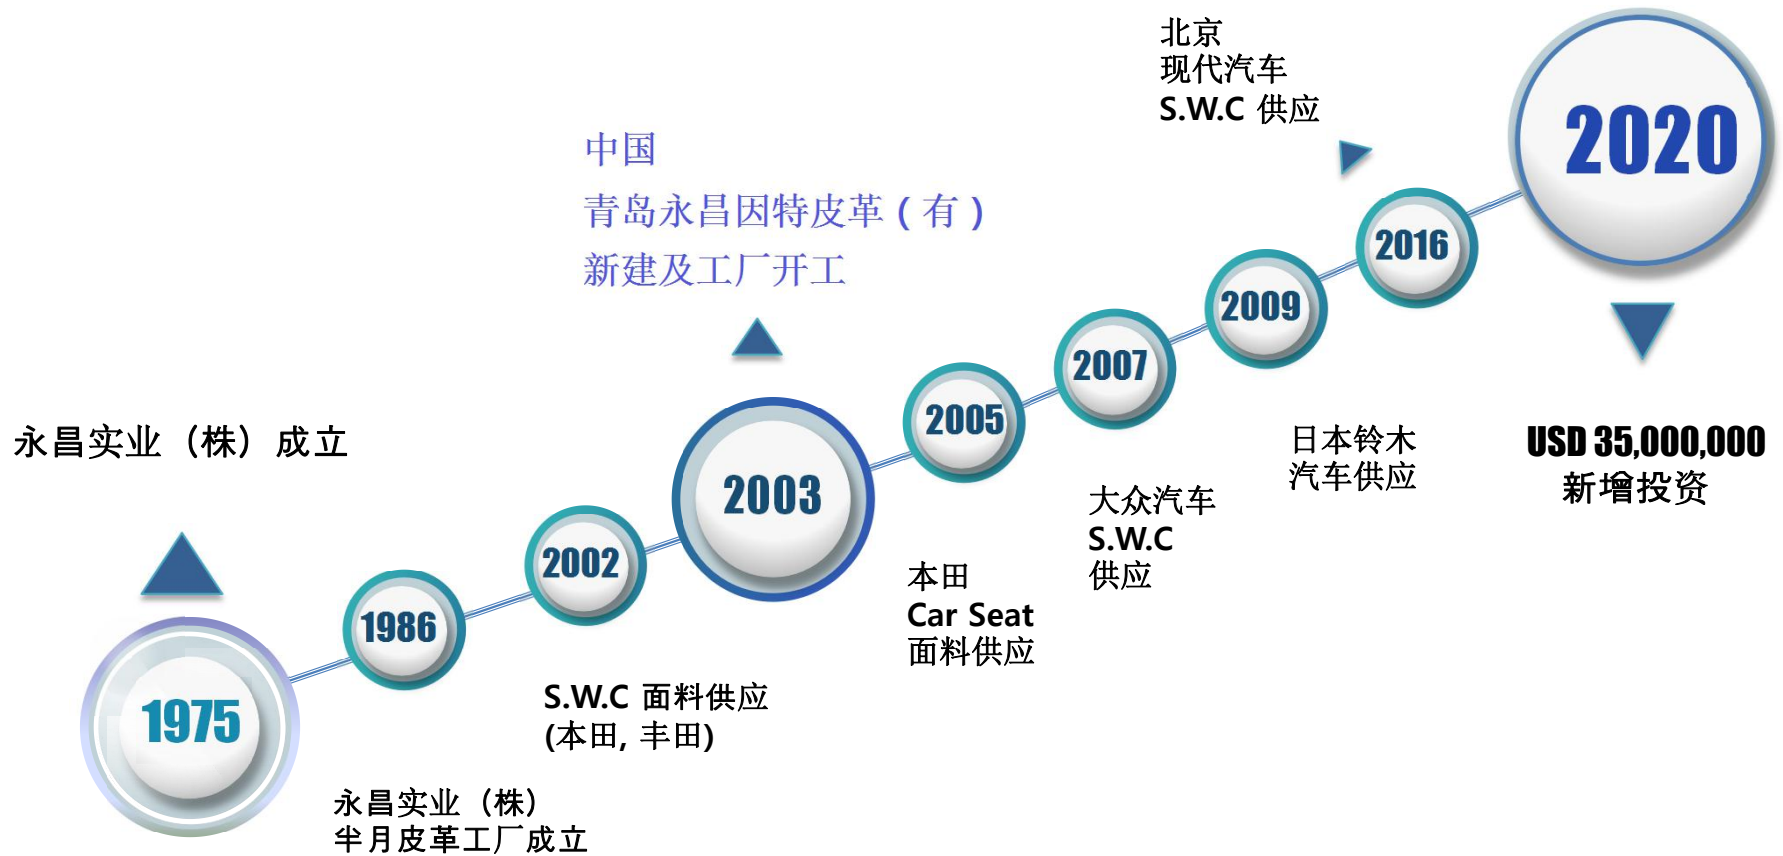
北京
现代汽车
S.W.C 供应

2020

中国
青岛永昌因特皮革 ( 有 )
新建及工厂开工

2016

2009

2007

2005

2003

2002

1986

1975

永昌实业（株）成立

日本铃木
汽车供应

USD 35,000,000
新增投资

大众汽车
S.W.C
供应

本田
Car Seat
面料供应

S.W.C 面料供应
(本田, 丰田)

永昌实业（株）
半月皮革工厂成立